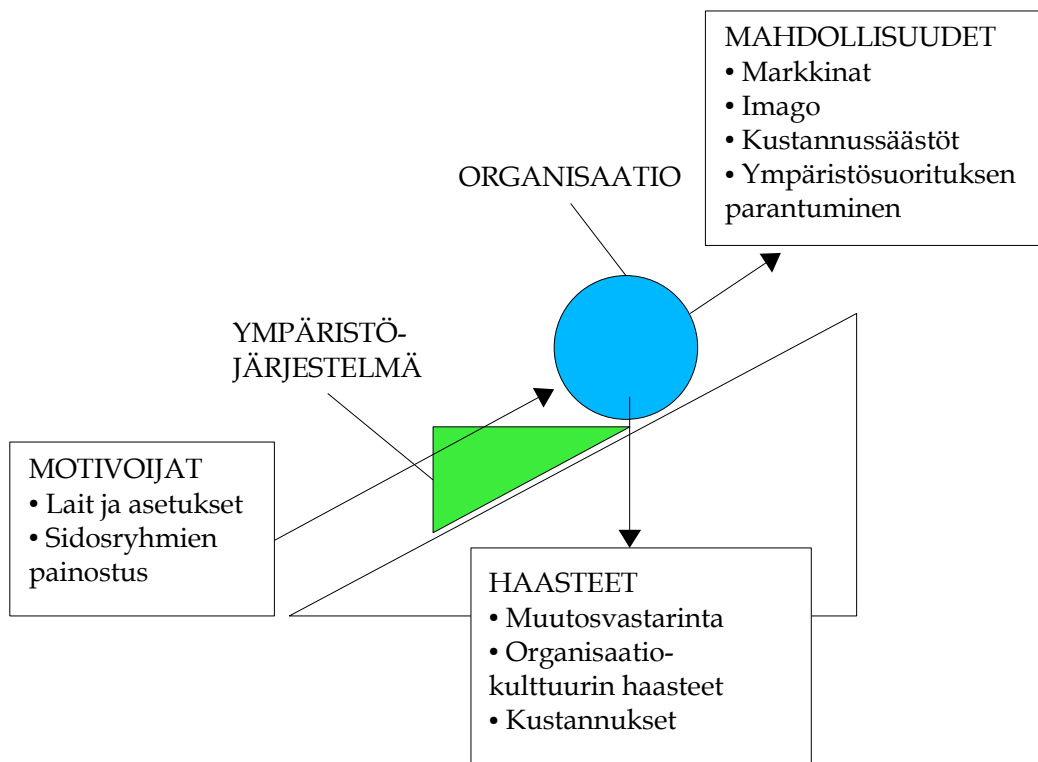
MAHDOLLISUUDET
• Markkinat
• Imago
• Kustannussäästöt
• Ympäristösuorituksen parantuminen

ORGANISAATIO

YMPÄRISTÖ-
JÄRJESTELMÄ

MOTIVOIJAT
• Lait ja asetukset
• Sidosryhmien painostus

HAASTEET
• Muutosvastarinta
• Organisaatio-kulttuurin haasteet
• Kustannukset